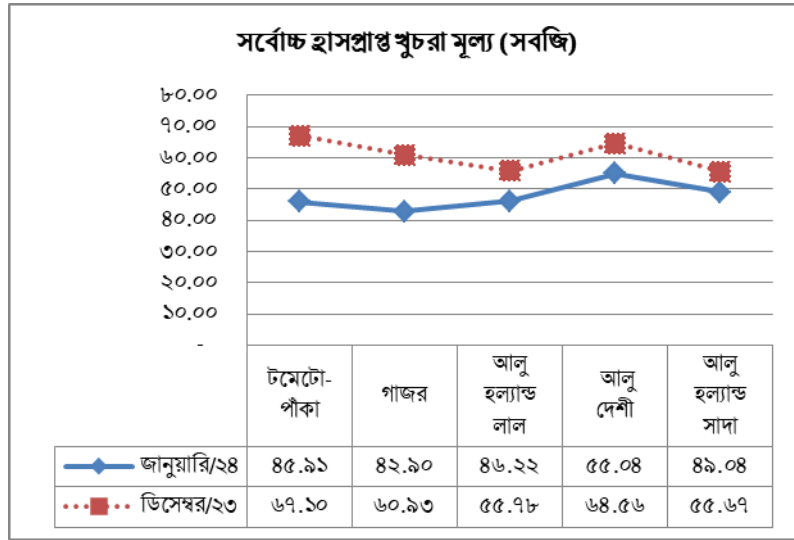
সর্বোচ্চ হ্রাসপ্রাপ্ত খুচরা মূল্য (সবজি)

৮০.০০
৭০.০০
৬০.০০
৫০.০০
৪০.০০
৩০.০০
২০.০০
১০.০০
-

| | টমেটো-পাঁকা | গাজর | আলু হল্যান্ড লাল | আলু দেশী | আলু হল্যান্ড সাদা |
|---|---|---|---|---|---|
| জানুয়ারি/২৪ | ৪৫.৯১ | ৪২.৯০ | ৪৬.২২ | ৫৫.০৪ | ৪৯.০৪ |
| ডিসেম্বর/২৩ | ৬৭.১০ | ৬০.৯৩ | ৫৫.৭৮ | ৬৪.৫৬ | ৫৫.৬৭ |